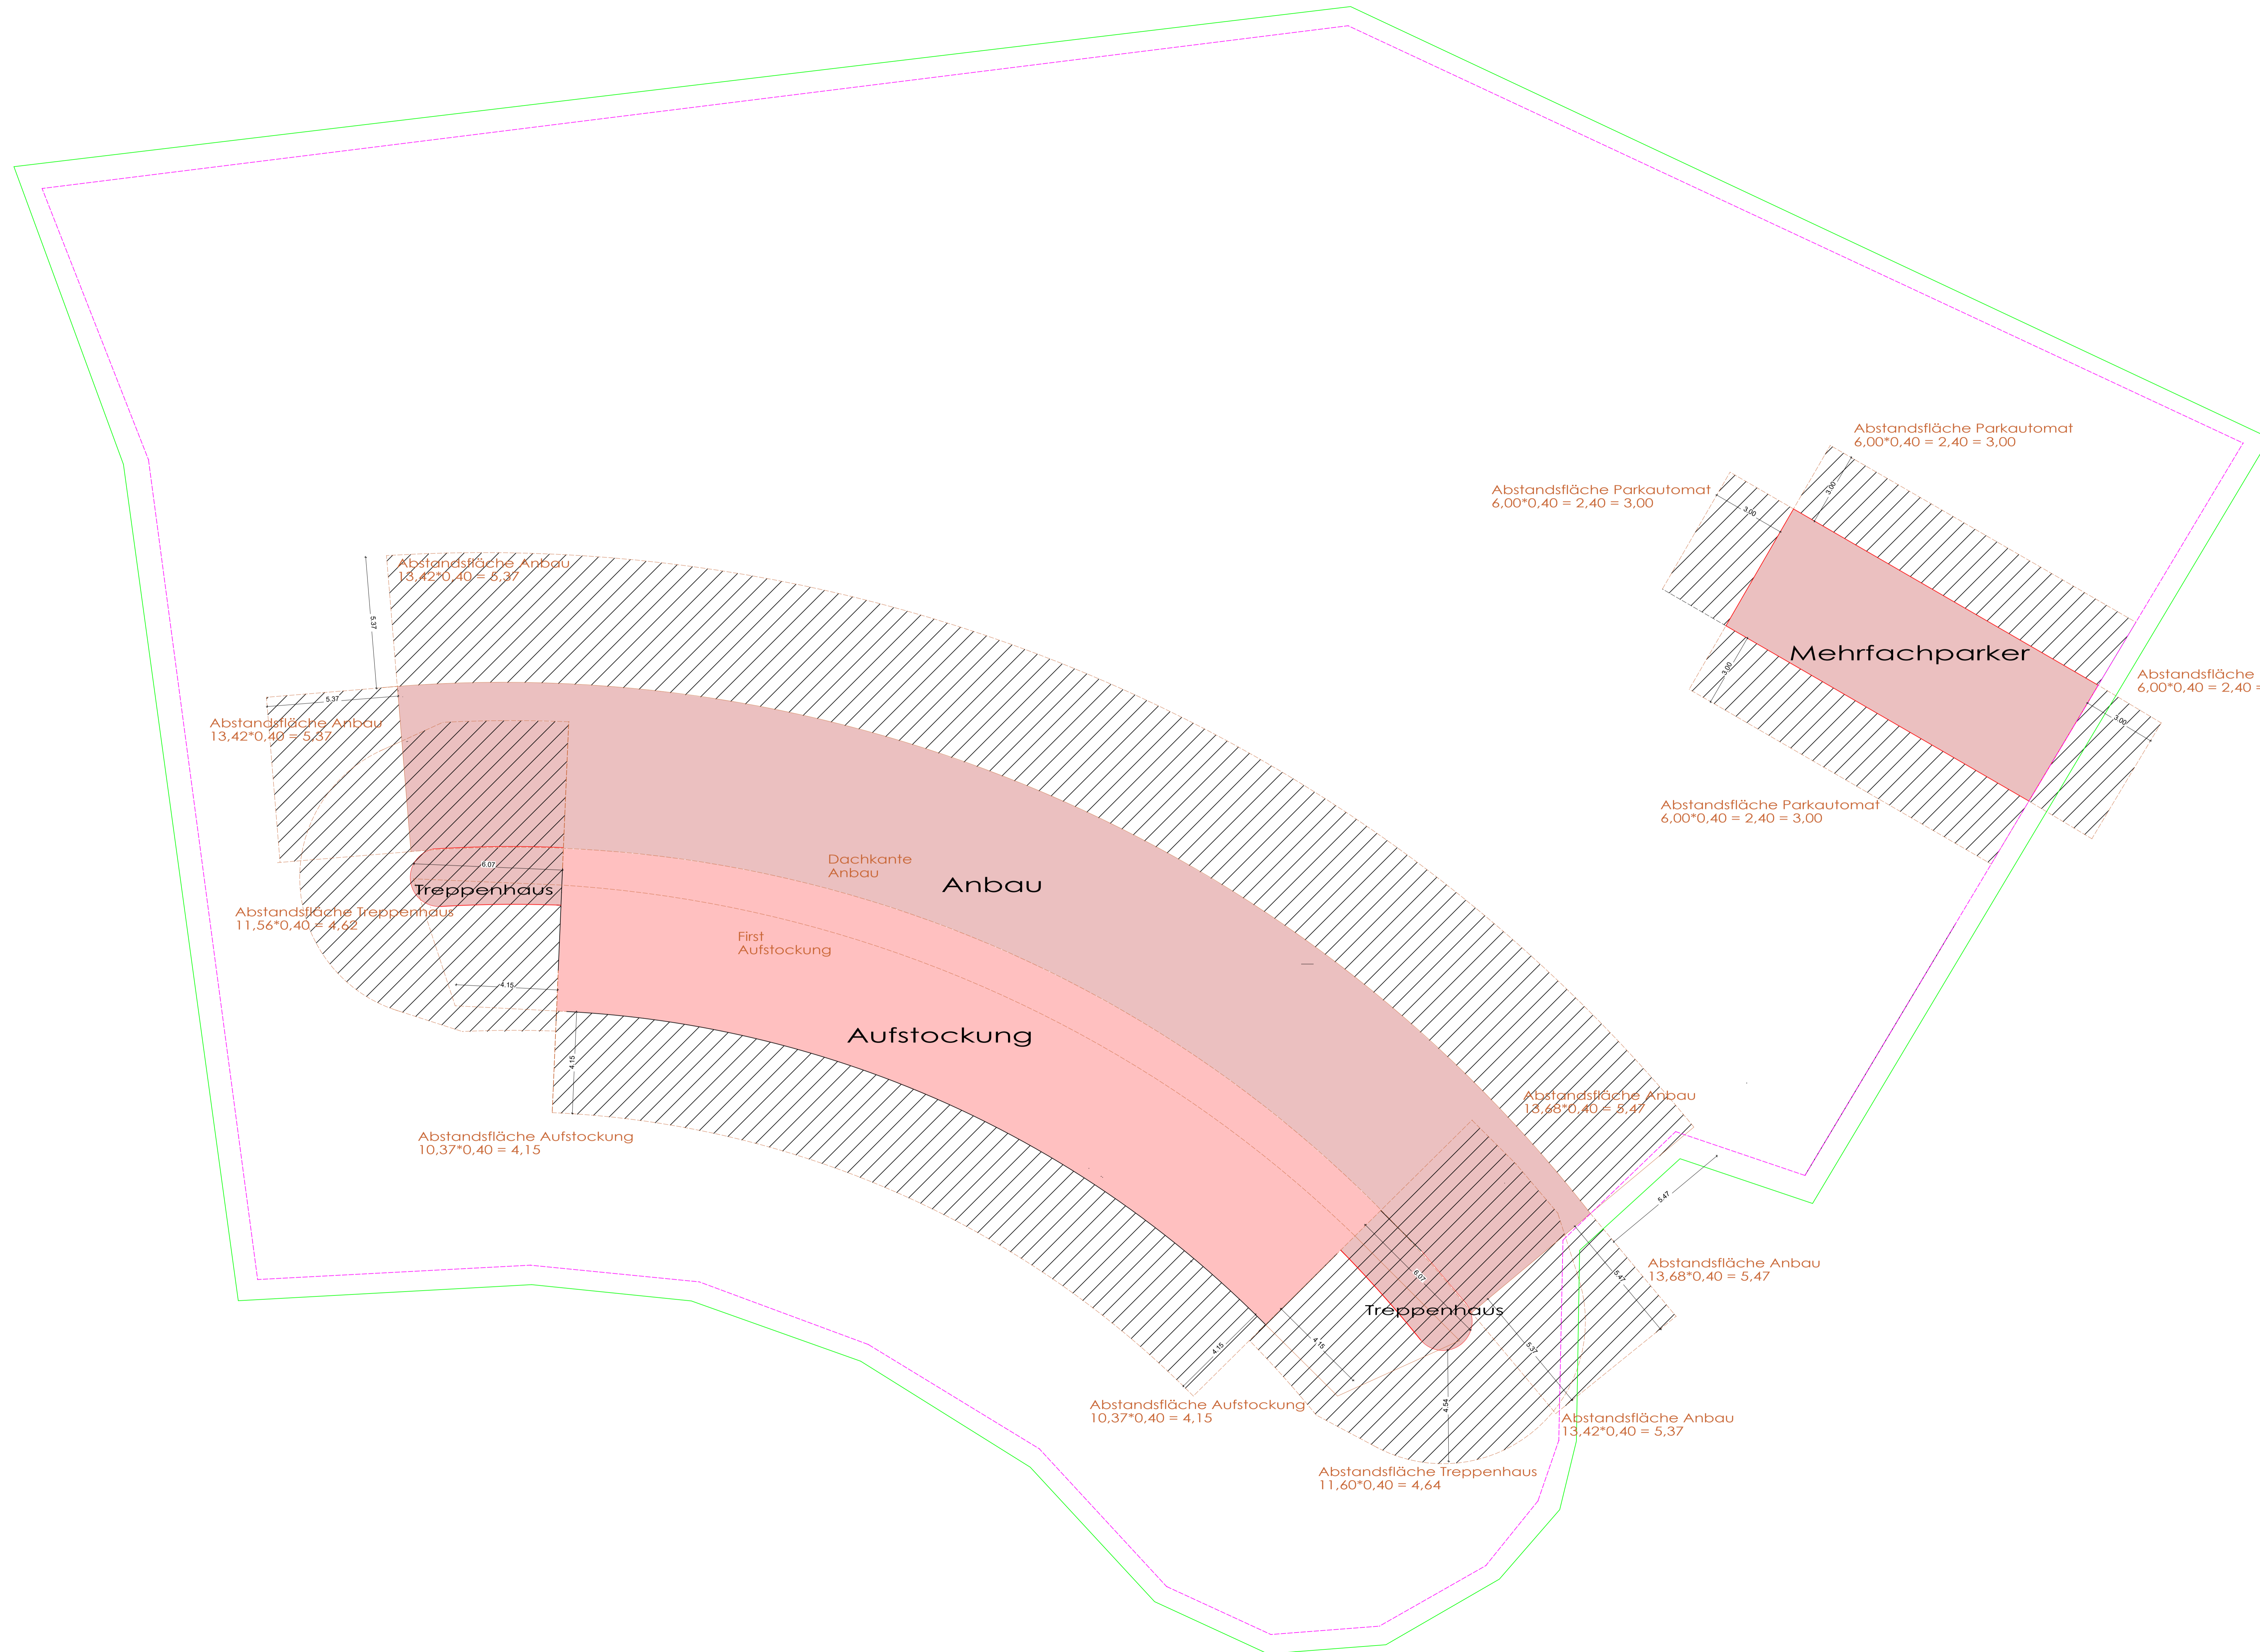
Abstandsfläche Parkautomat
6,00*0,40 = 2,40 = 3,00

Abstandsfläche Parkautomat
6,00*0,40 = 2,40 = 3,00

3,00

3,00

Abstandsfläche Anbau
13,42*0,40 = 5,37

5,37

5,37

Abstandsfläche Anbau
13,42*0,40 = 5,37

Mehrfachparker

3,00

3,00

Abstandsfläche
6,00*0,40 = 2,40 =

Abstandsfläche Parkautomat
6,00*0,40 = 2,40 = 3,00

6,07

Dachkante
Anbau

Anbau

Treppenhaus

Abstandsfläche Treppenhaus
11,56*0,40 = 4,62

First
Aufstockung

4,15

Aufstockung

4,15

Abstandsfläche Anbau
13,68*0,40 = 5,47

Abstandsfläche Aufstockung
10,37*0,40 = 4,15

5,47

Abstandsfläche Anbau
13,68*0,40 = 5,47

6,07

5,47

Treppenhaus

4,15

4,15

5,37

4,64

Abstandsfläche Aufstockung
10,37*0,40 = 4,15

Abstandsfläche Anbau
13,42*0,40 = 5,37

Abstandsfläche Treppenhaus
11,60*0,40 = 4,64